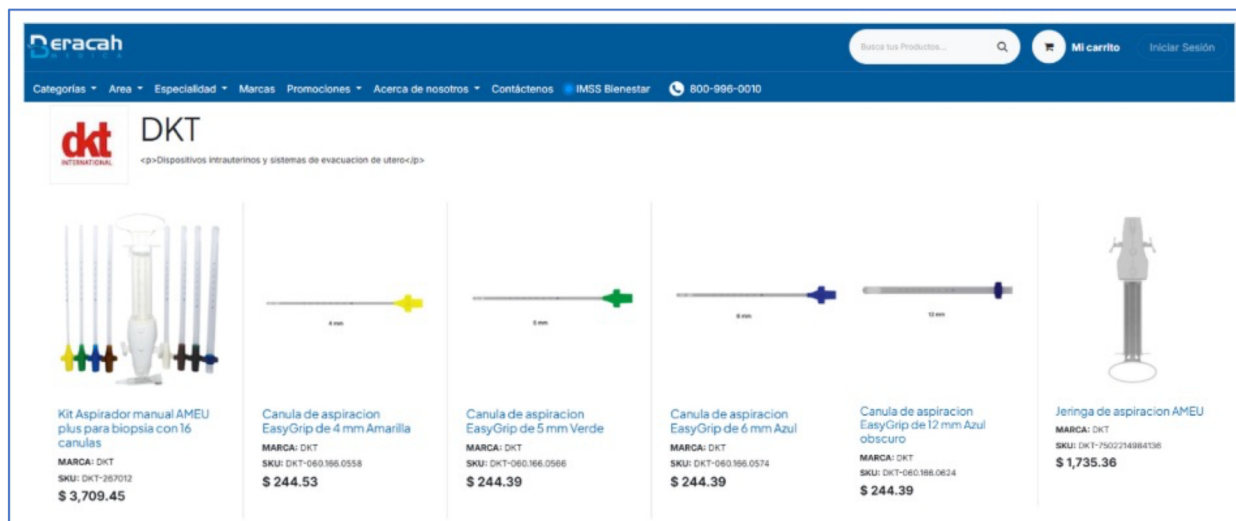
Beracah

Busca tus Productos...

Mi carrito

Iniciar Sesión

Categorías ▾ Area ▾ Especialidad ▾ Marcas Promociones ▾ Acerca de nosotros ▾ Contáctenos IMSS Bienestar 800-996-0010

dkt INTERNATIONAL

DKT

<p>Dispositivos intrauterinos y sistemas de evacuacion de utero</p>

Kit Aspirador manual AMEU plus para biopsia con 16 canulas
MARCA: DKT
SKU: DKT-267012
$ 3,709.45

4 mm
Canula de aspiracion EasyGrip de 4 mm Amarilla
MARCA: DKT
SKU: DKT-060.166.0558
$ 244.53

5 mm
Canula de aspiracion EasyGrip de 5 mm Verde
MARCA: DKT
SKU: DKT-060.166.0566
$ 244.39

6 mm
Canula de aspiracion EasyGrip de 6 mm Azul
MARCA: DKT
SKU: DKT-060.166.0574
$ 244.39

12 mm
Canula de aspiracion EasyGrip de 12 mm Azul obscuro
MARCA: DKT
SKU: DKT-060.166.0624
$ 244.39

Jeringa de aspiracion AMEU
MARCA: DKT
SKU: DKT-7502214984136
$ 1,735.36